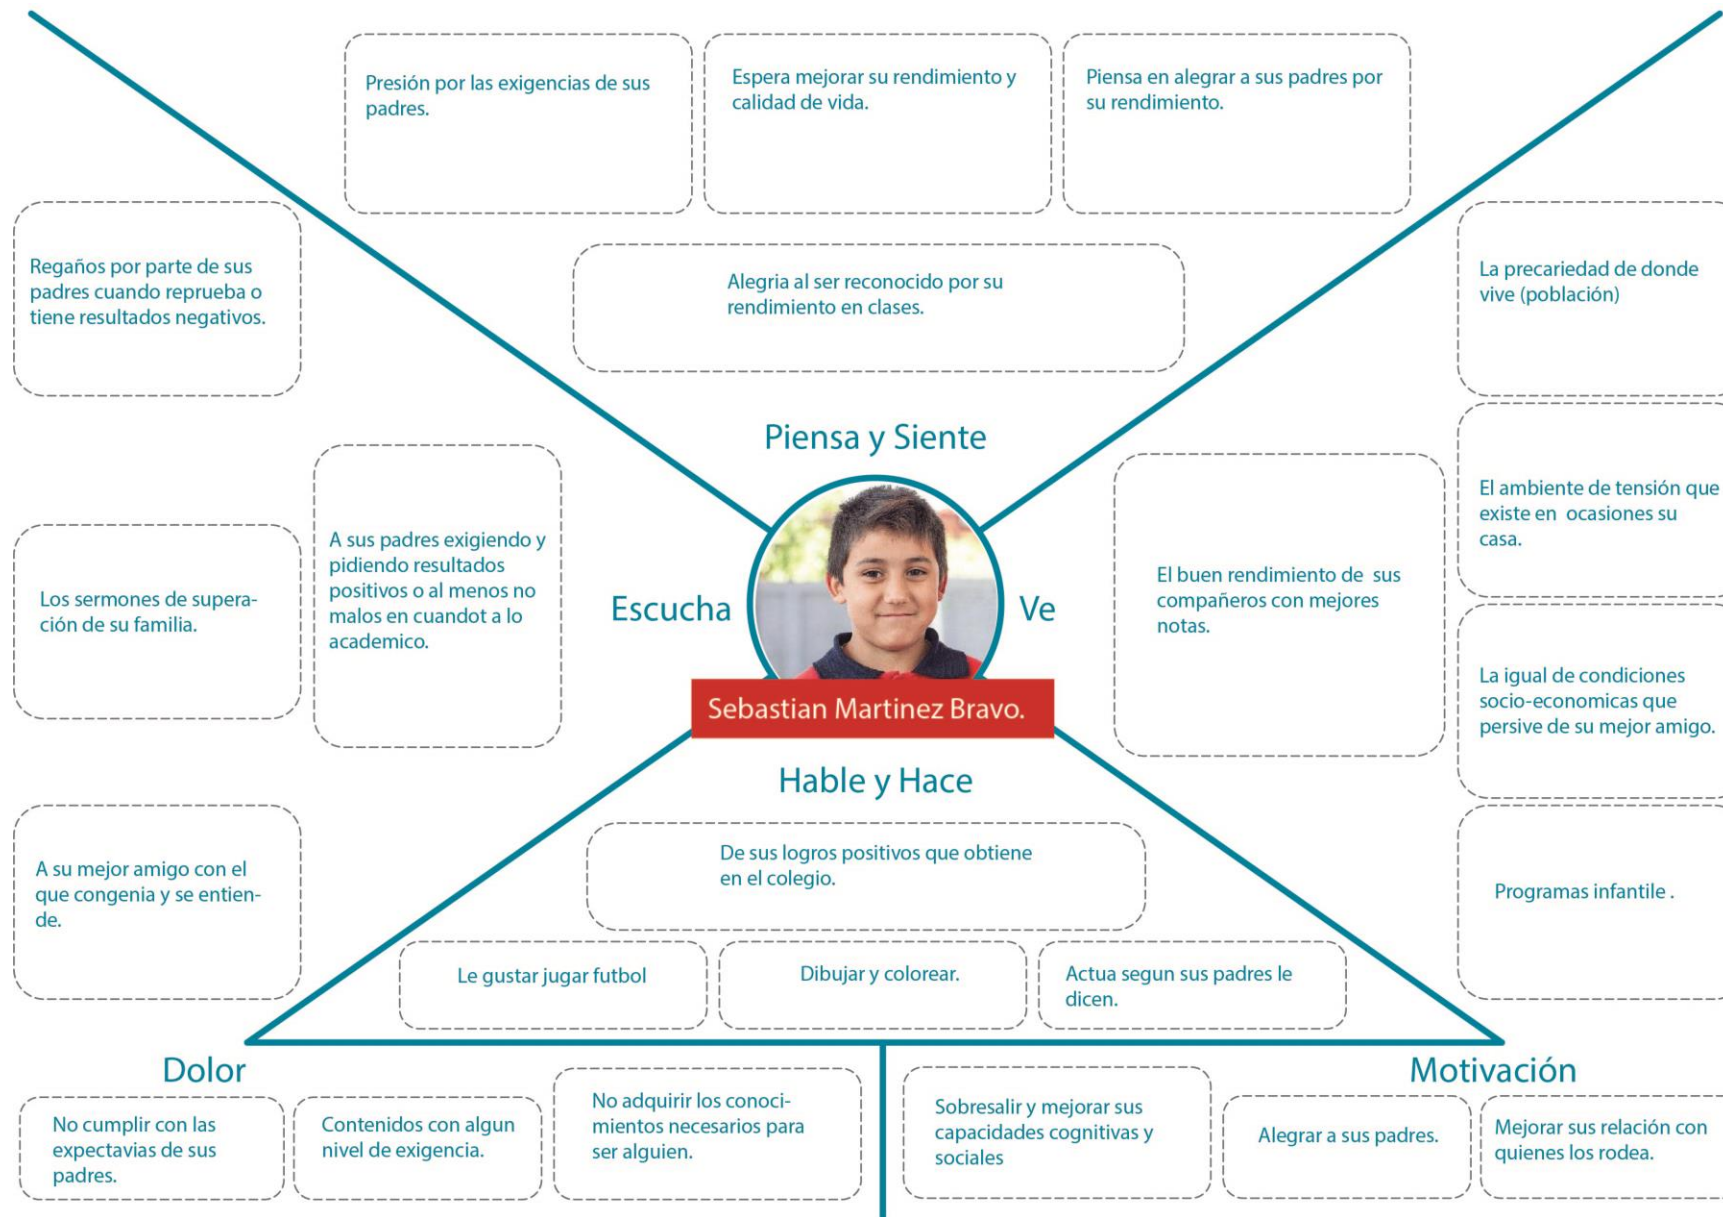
Presión por las exigencias de sus padres.

Espera mejorar su rendimiento y calidad de vida.

Piensa en alegrar a sus padres por su rendimiento.

Regaños por parte de sus padres cuando reprueba o tiene resultados negativos.

Alegria al ser reconocido por su rendimiento en clases.

La precariedad de donde vive (población)

Piensa y Siente

El ambiente de tensión que existe en ocasiones su casa.

A sus padres exigiendo y pidiendo resultados positivos o al menos no malos en cuandot a lo academico.

Los sermones de superación de su familia.

Escucha

Ve

El buen rendimiento de sus compañeros con mejores notas.

La igual de condiciones socio-economicas que persive de su mejor amigo.

Sebastian Martinez Bravo.

Hable y Hace

De sus logros positivos que obtiene en el colegio.

A su mejor amigo con el que congenia y se entiende.

Programas infantile .

Le gustar jugar futbol

Dibujar y colorear.

Actua segun sus padres le dicen.

Dolor

Motivación

No cumplir con las expectavias de sus padres.

Contenidos con algun nivel de exigencia.

No adquirir los conocimientos necesarios para ser alguien.

Sobresalir y mejorar sus capacidades cognitivas y sociales

Alegrar a sus padres.

Mejorar sus relación con quienes los rodea.